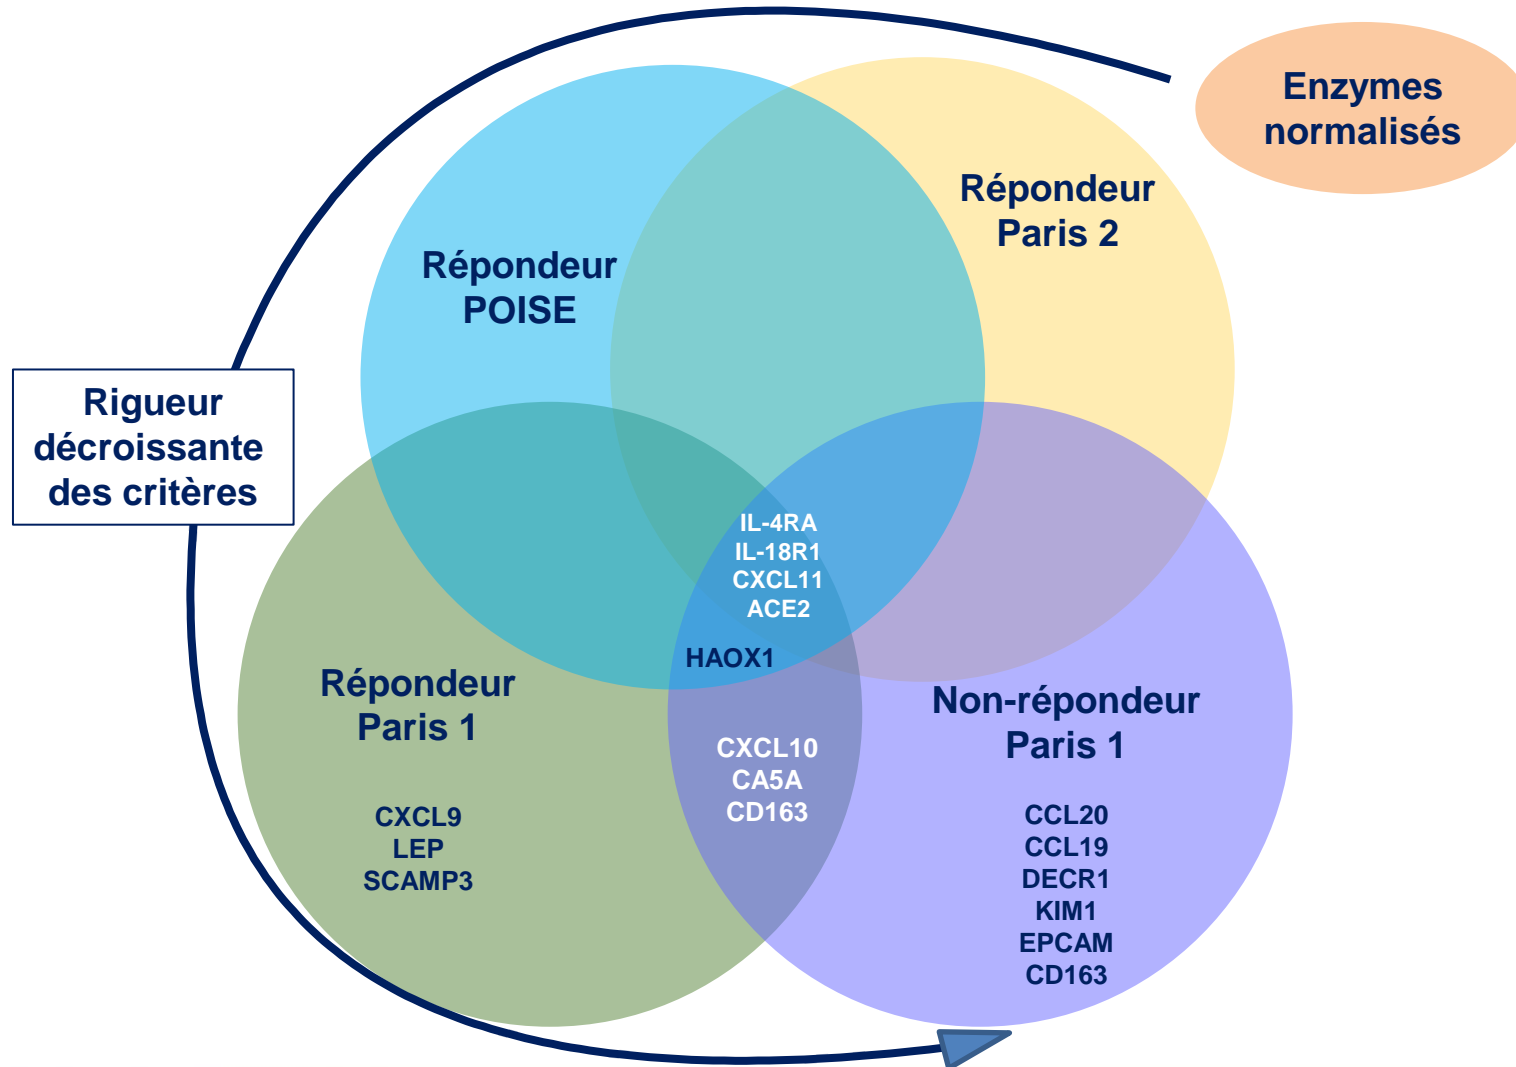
Enzymes normalisés

Répondeur POISE

Répondeur Paris 2

Rigueur décroissante des critères

IL-4RA
IL-18R1
CXCL11
ACE2

HAOX1

Répondeur Paris 1

CXCL9
LEP
SCAMP3

CXCL10
CA5A
CD163

Non-répondeur Paris 1

CCL20
CCL19
DECR1
KIM1
EPCAM
CD163